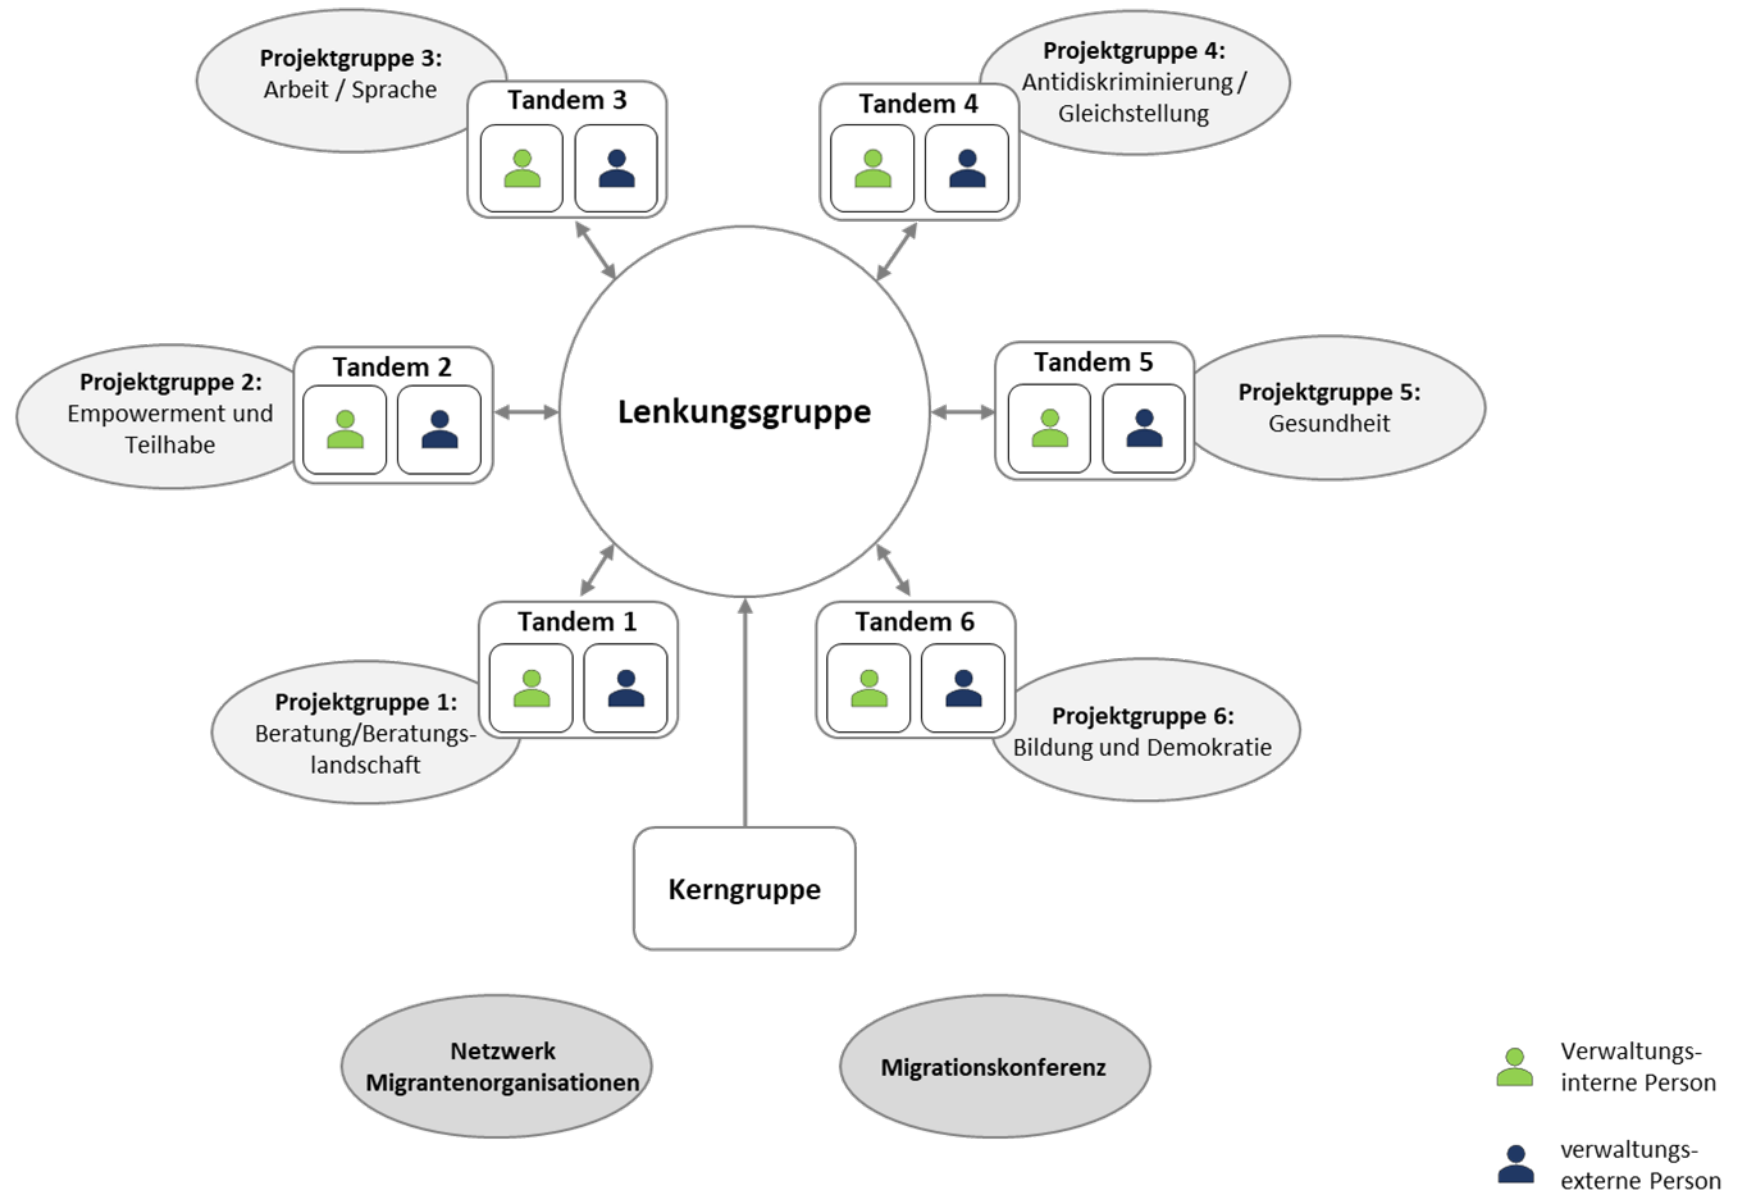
**Projektgruppe 3:** Arbeit / Sprache

Tandem 3

**Projektgruppe 4:** Antidiskriminierung / Gleichstellung

Tandem 4

**Projektgruppe 2:** Empowerment und Teilhabe

Tandem 2

Lenkungsgruppe

Tandem 5

**Projektgruppe 5:** Gesundheit

Tandem 1

**Projektgruppe 1:** Beratung/Beratungslandschaft

Tandem 6

**Projektgruppe 6:** Bildung und Demokratie

Kerngruppe

Netzwerk Migrantenorganisationen

Migrationskonferenz

Verwaltungsinterne Person

verwaltungsexterne Person